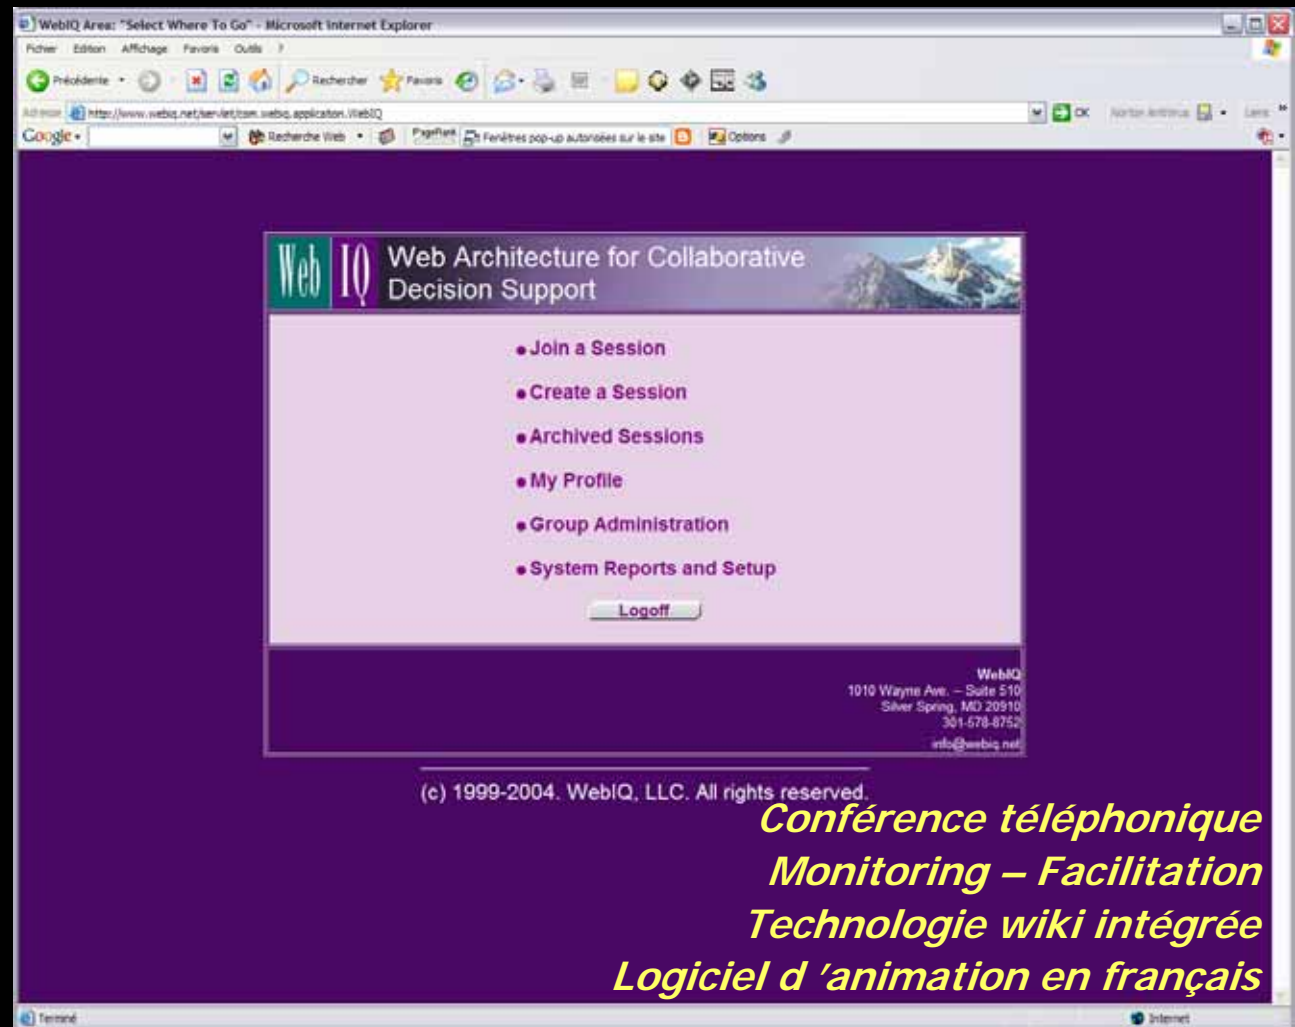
WebIQ Area: "Select Where To Go" - Microsoft Internet Explorer

Fichier Edition Affichage Favoris Outils ?

Précédente Rechercher Favoris

Adresse http://www.webiq.net/servlet/com.webiq.application.WebIQ OK Norton AntiVirus Liens

Google Recherche Web PageRank Fenêtres pop-up autorisées sur le site Options

Web IQ Web Architecture for Collaborative Decision Support

• Join a Session
• Create a Session
• Archived Sessions
• My Profile
• Group Administration
• System Reports and Setup

Logoff

WebIQ
1010 Wayne Ave. – Suite 510
Silver Spring, MD 20910
301-578-8752
info@webiq.net

(c) 1999-2004. WebIQ, LLC. All rights reserved.

Conférence téléphonique
Monitoring – Facilitation
Technologie wiki intégrée
Logiciel d ’animation en français

Terminé Internet